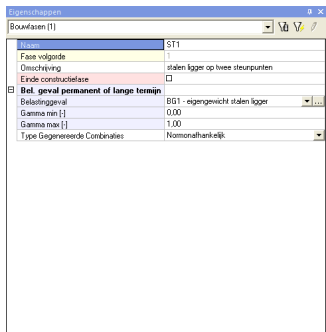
Eigenschappen

Bouwfasen (1)

| Naam | ST1 |
|---|---|
| Fase volgorde | 1 |
| Omschrijving | stalen ligger op twee steunpunten |
| Einde constructiefase | ☐ |
| **Bel. geval permanent of lange termijn** | |
| Belastinggeval | BG1 - eigengewicht stalen ligger |
| Gamma min [-] | 0,00 |
| Gamma max [-] | 1,00 |
| Type Gegenereerde Combinaties | Normonafhankelijk |